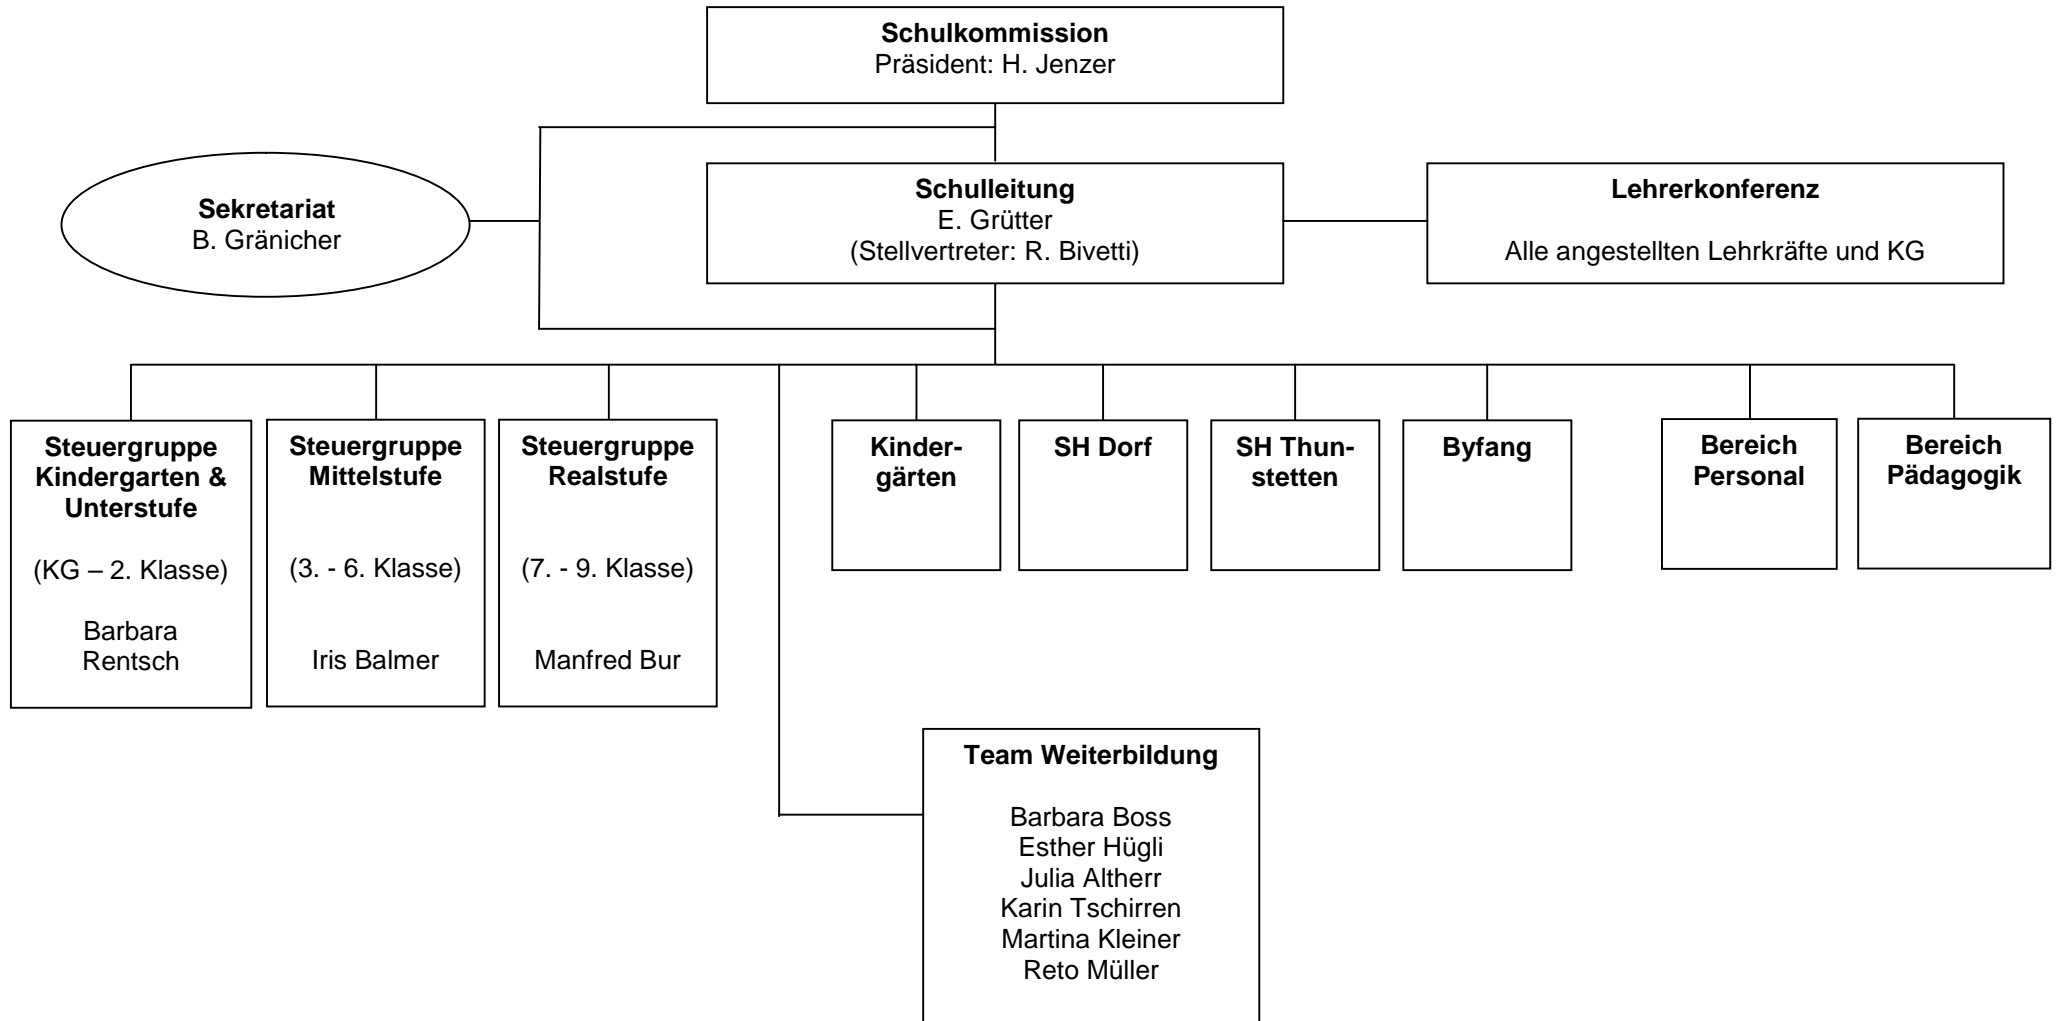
Schulkommission
Präsident: H. Jenzer

Sekretariat
B. Gränicher

Schulleitung
E. Grütter
(Stellvertreter: R. Bivetti)

Lehrerkonferenz

Alle angestellten Lehrkräfte und KG

Steuergruppe Kindergarten & Unterstufe

(KG – 2. Klasse)

Barbara Rentsch

Steuergruppe Mittelstufe

(3. - 6. Klasse)

Iris Balmer

Steuergruppe Realstufe

(7. - 9. Klasse)

Manfred Bur

Kindergärten

SH Dorf

SH Thunstetten

Byfang

Bereich Personal

Bereich Pädagogik

Team Weiterbildung

Barbara Boss
Esther Hügli
Julia Altherr
Karin Tschirren
Martina Kleiner
Reto Müller